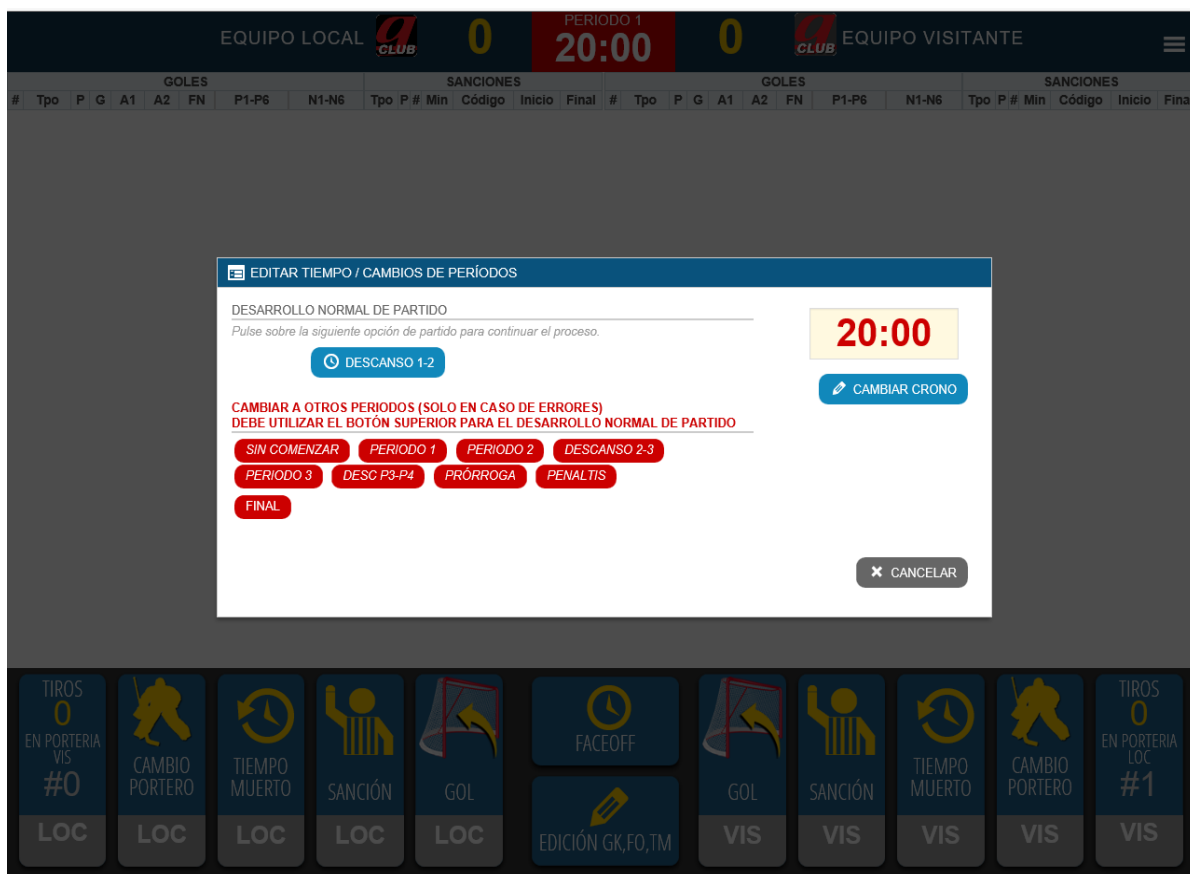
EQUIPO LOCAL CLUB 0 PERIODO 1 20:00 0 CLUB EQUIPO VISITANTE

| GOLES | | | | | | | | | SANCIONES | | | | | | | GOLES | | | | | | | | | SANCIONES | | | | | |
|---|---|---|---|---|---|---|---|---|---|---|---|---|---|---|---|---|---|---|---|---|---|---|---|---|---|---|---|---|---|---|
| # | Tpo | P | G | A1 | A2 | FN | P1-P6 | N1-N6 | Tpo | P | # | Min | Código | Inicio | Final | # | Tpo | P | G | A1 | A2 | FN | P1-P6 | N1-N6 | Tpo | P | # | Min | Código | Inicio | Fina |

EDITAR TIEMPO / CAMBIOS DE PERÍODOS

DESARROLLO NORMAL DE PARTIDO

Pulse sobre la siguiente opción de partido para continuar el proceso.

DESCANSO 1-2

20:00

CAMBIAR CRONO

CAMBIAR A OTROS PERIODOS (SOLO EN CASO DE ERRORES)
DEBE UTILIZAR EL BOTÓN SUPERIOR PARA EL DESARROLLO NORMAL DE PARTIDO

SIN COMENZAR PERIODO 1 PERIODO 2 DESCANSO 2-3
PERIODO 3 DESC P3-P4 PRÓRROGA PENALTIS
FINAL

CANCELAR

TIROS 0 EN PORTERIA VIS #0 LOC
CAMBIO PORTERO LOC
TIEMPO MUERTO LOC
SANCIÓN LOC
GOL LOC
FACEOFF
EDICIÓN GK,FO,TM
GOL VIS
SANCIÓN VIS
TIEMPO MUERTO VIS
CAMBIO PORTERO VIS
TIROS 0 EN PORTERIA LOC #1 VIS